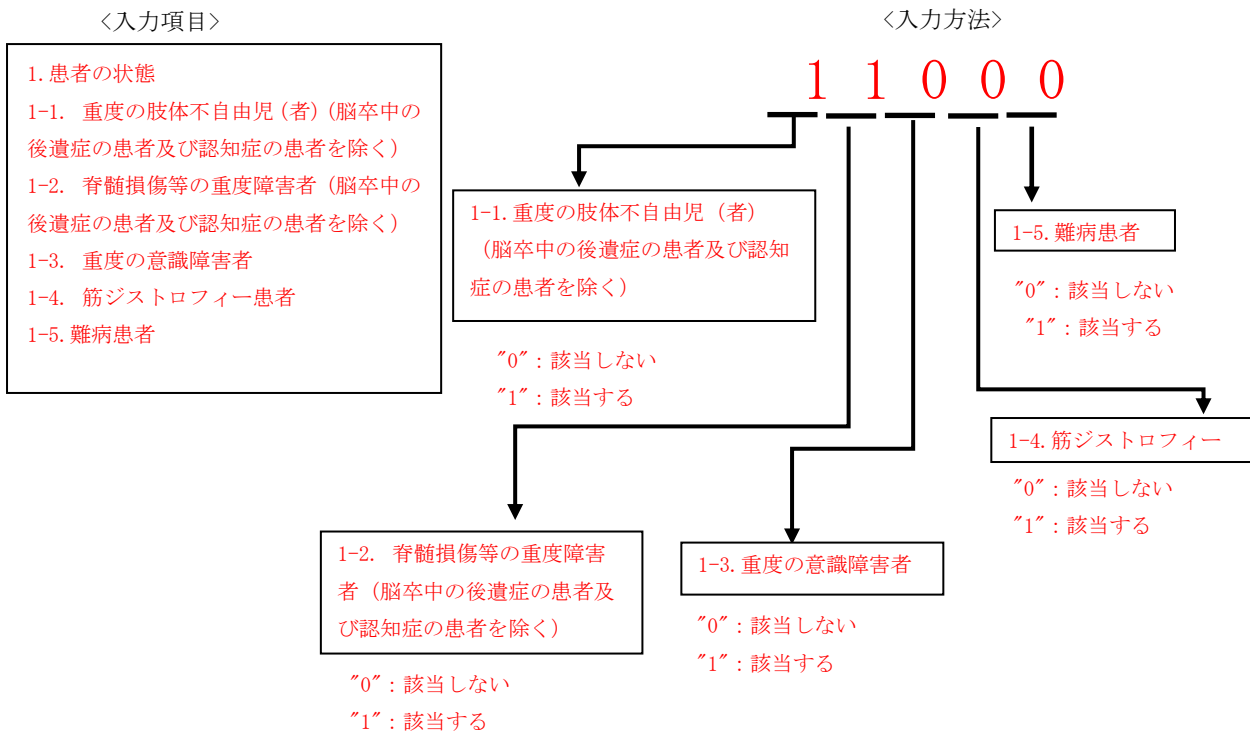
〈入力項目〉

1.患者の状態
1-1. 重度の肢体不自由児（者）（脳卒中の後遺症の患者及び認知症の患者を除く）
1-2. 脊髄損傷等の重度障害者（脳卒中の後遺症の患者及び認知症の患者を除く）
1-3. 重度の意識障害者
1-4. 筋ジストロフィー患者
1-5.難病患者

〈入力方法〉

1 1 0 0 0

1-1.重度の肢体不自由児（者）（脳卒中の後遺症の患者及び認知症の患者を除く）

″0″：該当しない
″1″：該当する

1-5.難病患者

″0″：該当しない
″1″：該当する

1-4.筋ジストロフィー

″0″：該当しない
″1″：該当する

1-2. 脊髄損傷等の重度障害者（脳卒中の後遺症の患者及び認知症の患者を除く）

″0″：該当しない
″1″：該当する

1-3.重度の意識障害者

″0″：該当しない
″1″：該当する